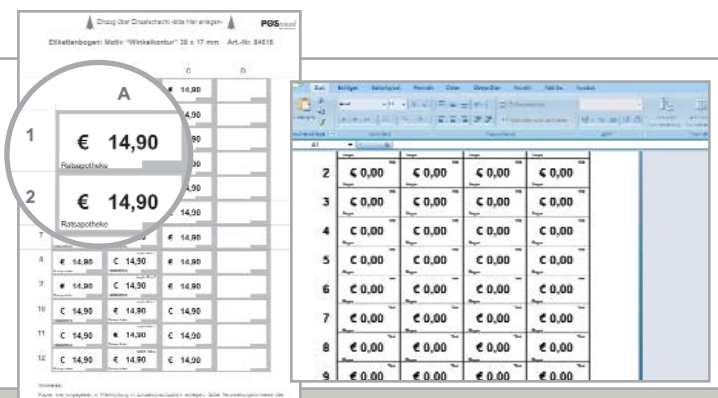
Einzug über Einzelschacht -bitte hier anlegen-

POS

Etikettenbogen: Motiv "Winkelkontur" 38 x 17 mm Art.-Nr. 84616

A

1

€ 14,90

Ratsapotheke

2

€ 14,90

Ratsapotheke

C

D

€ 14,90

14,90

14,90

14,90

14,90

14,90

€ 14,90

7

8 € 14,90 € 14,90 € 14,90

9 € 14,90 € 14,90 € 14,90

10 € 14,90 € 14,90 € 14,90

11 € 14,90 € 14,90 € 14,90

12 € 14,90 € 14,90 € 14,90

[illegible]

| | | | | |
|---|---|---|---|---|
| 2 | € 0,00 | € 0,00 | € 0,00 | € 0,00 |
| 3 | € 0,00 | € 0,00 | € 0,00 | € 0,00 |
| 4 | € 0,00 | € 0,00 | € 0,00 | € 0,00 |
| 5 | € 0,00 | € 0,00 | € 0,00 | € 0,00 |
| 6 | € 0,00 | € 0,00 | € 0,00 | € 0,00 |
| 7 | € 0,00 | € 0,00 | € 0,00 | € 0,00 |
| 8 | € 0,00 | € 0,00 | € 0,00 | € 0,00 |
| 9 | € 0,00 | € 0,00 | € 0,00 | € 0,00 |